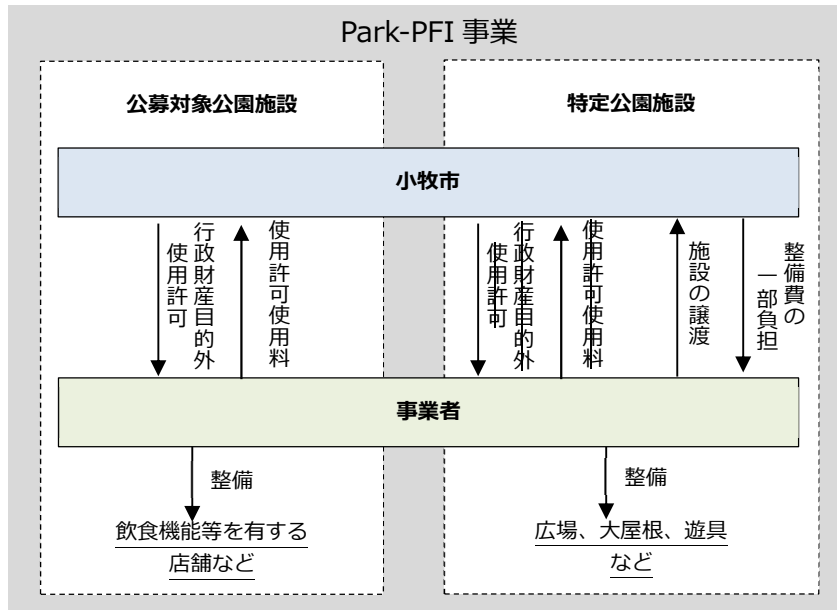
Park-PFI 事業

公募対象公園施設

特定公園施設

小牧市

行政財産目的外使用許可

使用許可使用料

行政財産目的外使用許可

使用許可使用料

施設の譲渡

整備費の一部負担

事業者

整備

飲食機能等を有する店舗など

整備

広場、大屋根、遊具など